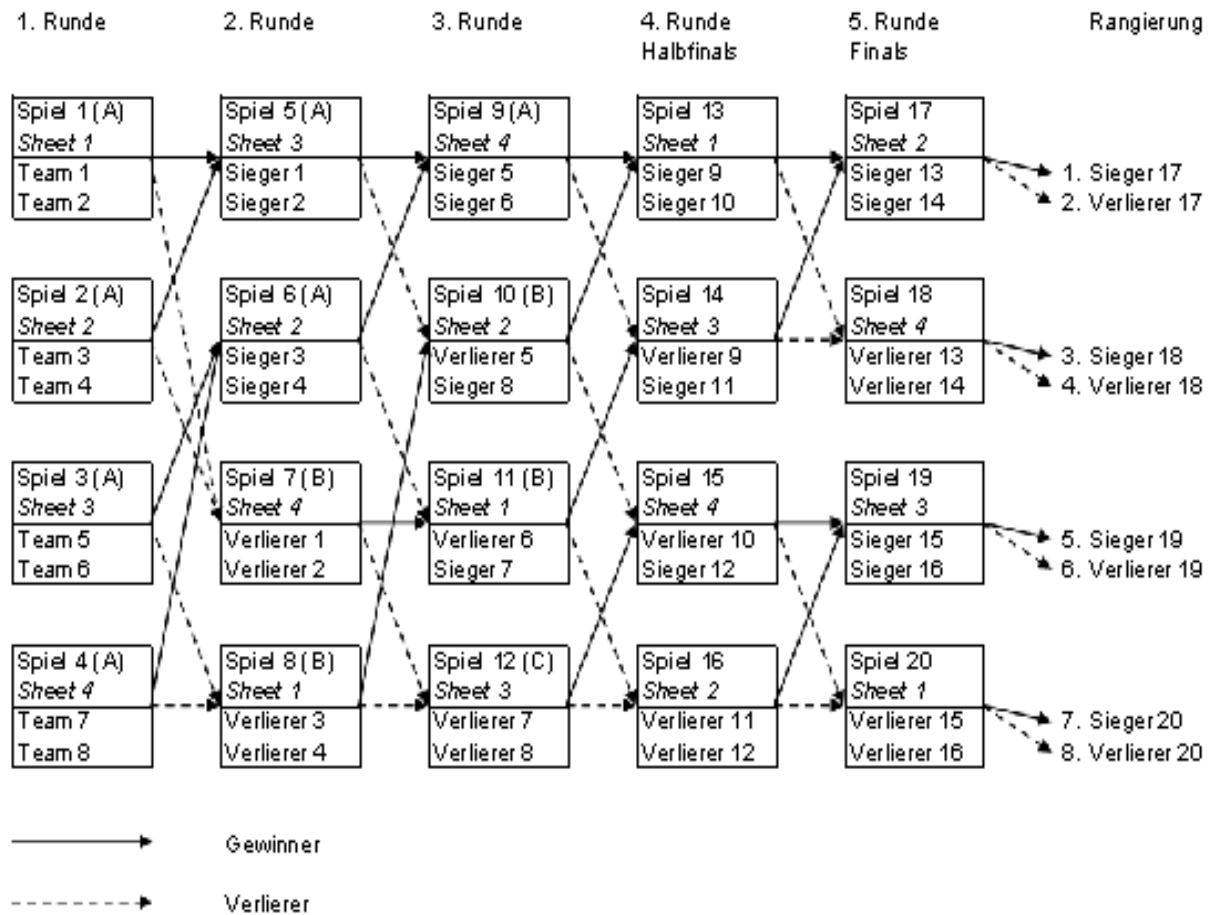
1. Runde

Spiel 1 (A)
*Sheet 1*
Team 1
Team 2

Spiel 2 (A)
*Sheet 2*
Team 3
Team 4

Spiel 3 (A)
*Sheet 3*
Team 5
Team 6

Spiel 4 (A)
*Sheet 4*
Team 7
Team 8

2. Runde

Spiel 5 (A)
*Sheet 3*
Sieger 1
Sieger 2

Spiel 6 (A)
*Sheet 2*
Sieger 3
Sieger 4

Spiel 7 (B)
*Sheet 4*
Verlierer 1
Verlierer 2

Spiel 8 (B)
*Sheet 1*
Verlierer 3
Verlierer 4

3. Runde

Spiel 9 (A)
*Sheet 4*
Sieger 5
Sieger 6

Spiel 10 (B)
*Sheet 2*
Verlierer 5
Sieger 8

Spiel 11 (B)
*Sheet 1*
Verlierer 6
Sieger 7

Spiel 12 (C)
*Sheet 3*
Verlierer 7
Verlierer 8

4. Runde
Halbfinals

Spiel 13
*Sheet 1*
Sieger 9
Sieger 10

Spiel 14
*Sheet 3*
Verlierer 9
Sieger 11

Spiel 15
*Sheet 4*
Verlierer 10
Sieger 12

Spiel 16
*Sheet 2*
Verlierer 11
Verlierer 12

5. Runde
Finals

Spiel 17
*Sheet 2*
Sieger 13
Sieger 14

Spiel 18
*Sheet 4*
Verlierer 13
Verlierer 14

Spiel 19
*Sheet 3*
Sieger 15
Sieger 16

Spiel 20
*Sheet 1*
Verlierer 15
Verlierer 16

Rangierung

1. Sieger 17
2. Verlierer 17
3. Sieger 18
4. Verlierer 18
5. Sieger 19
6. Verlierer 19
7. Sieger 20
8. Verlierer 20

Gewinner

Verlierer